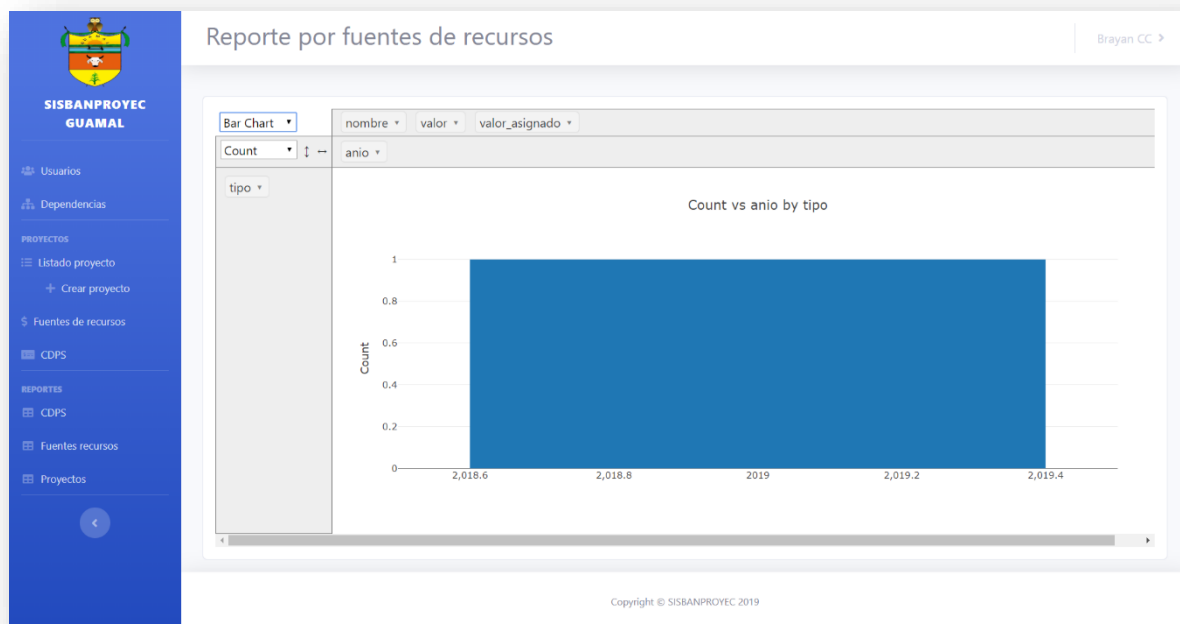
SISBANPROYEC GUAMAL

Usuarios
Dependencias
PROYECTOS
Listado proyecto
+ Crear proyecto
$ Fuentes de recursos
CDPS
REPORTES
CDPS
Fuentes recursos
Proyectos

Reporte por fuentes de recursos

Brayan CC

Bar Chart
Count
nombre
valor
valor_asignado
anio
tipo

Count vs anio by tipo

Count
1
0.8
0.6
0.4
0.2
0
2,018.6
2,018.8
2019
2,019.2
2,019.4

Copyright © SISBANPROYEC 2019